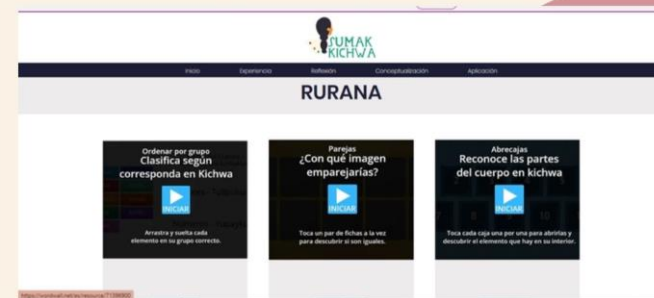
SUMAK KICHWA

Inicio Experiencia Reflexión Conceptualización Aplicación

RURANA

Ordenar por grupo
Clasifica según corresponda en Kichwa
INICIAR
Arrastra y suelta cada elemento en su grupo correcto.

Parejas
¿Con qué imagen emparejarías?
INICIAR
Toca un par de fichas a la vez para descubrir si son iguales.

Abrecajas
Reconoce las partes del cuerpo en kichwa
INICIAR
Toca cada caja una por una para abrirlas y descubrir el elemento que hay en su interior.

https://wordwall.net/es/resource/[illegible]